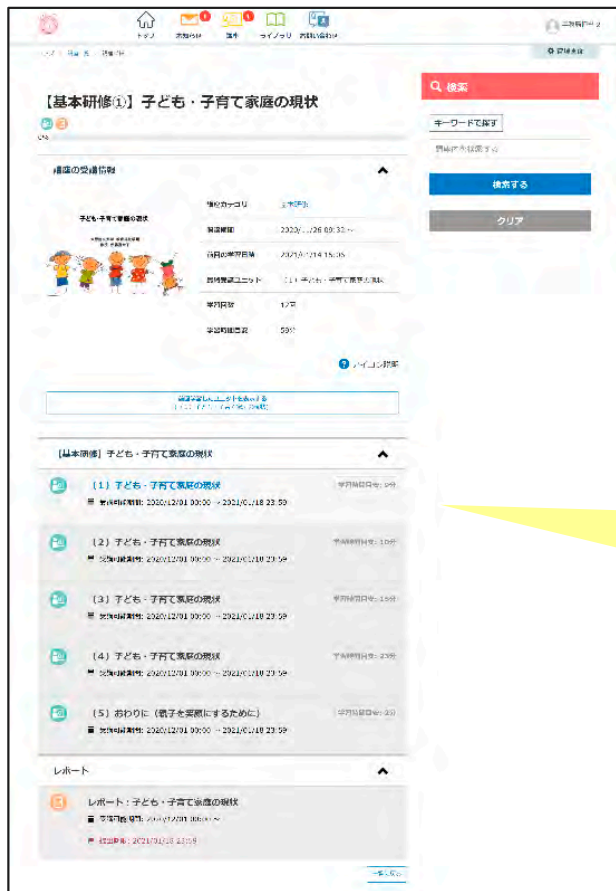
トップ お知らせ 課題 ライブラリ お問い合わせ

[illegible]

【基本研修①】子ども・子育て家庭の現状

講座の受講情報

子ども・子育て家庭の現状

講座カテゴリ 基本研修

受講期間 2020/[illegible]/26 09:3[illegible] ~

前回の学習日時 2021/01/14 15:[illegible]

前回学習ユニット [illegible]子ども・子育て家庭の現状

学習回数 1/5

学習時間目安 59分

アイコン説明

前回学習したユニットを表示する

[基本研修] 子ども・子育て家庭の現状

（1）子ども・子育て家庭の現状
受講可能期間: 2020/12/01 00:00 ~ 2021/01/18 23:59
学習時間目安: 9分

（2）子ども・子育て家庭の現状
受講可能期間: 2020/12/01 00:00 ~ 2021/01/18 23:59
学習時間目安: 10分

（3）子ども・子育て家庭の現状
受講可能期間: 2020/12/01 00:00 ~ 2021/01/18 23:59
学習時間目安: 15分

（4）子ども・子育て家庭の現状
受講可能期間: 2020/12/01 00:00 ~ 2021/01/18 23:59
学習時間目安: 23分

（5）おわりに（親子を笑顔にするために）
受講可能期間: 2020/12/01 00:00 ~ 2021/01/18 23:59
学習時間目安: 2分

レポート

レポート：子ども・子育て家庭の現状
受講可能期間: 2020/12/01 00:00 ~
提出期限: 2021/01/18 23:59

一覧に戻る

検索

キーワードで探す

検索する

クリア